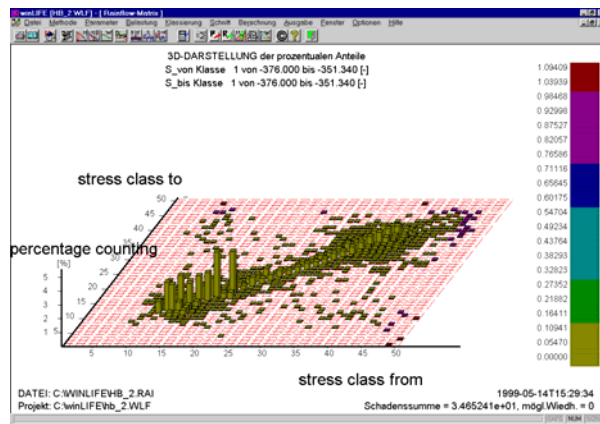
winLIFE [HB_2.WLF] - [Rainflow-Matrix]
Datei Methode Parameter Belastung Klassierung Schritt Berechnung Ausgabe Fenster Optionen Hilfe

3D-DARSTELLUNG der prozentualen Anteile
S_von Klasse 1 von -376.000 bis -351.340 [-]
S_bis Klasse 1 von -376.000 bis -351.340 [-]

stress class to
percentage counting
[%]
5
4
3
2
1.5
1
50
45
40
35
30
25
20
15
10
5
5 10 15 20 25 30 35 40 45 50
stress class from

1.09409
1.03939
0.98468
0.92998
0.87527
0.82057
0.76586
0.71116
0.65645
0.60175
0.54704
0.49234
0.43764
0.38293
0.32823
0.27352
0.21882
0.16411
0.10941
0.05470
0.00000

DATEI: C:\WINLIFE\HB_2.RAI
Projekt: C:\winLIFE\hb_2.WLF
1999-05-14T15:29:34
Schadenssumme = 3.465241e+01, mögl.Wiedh. = 0
NUM